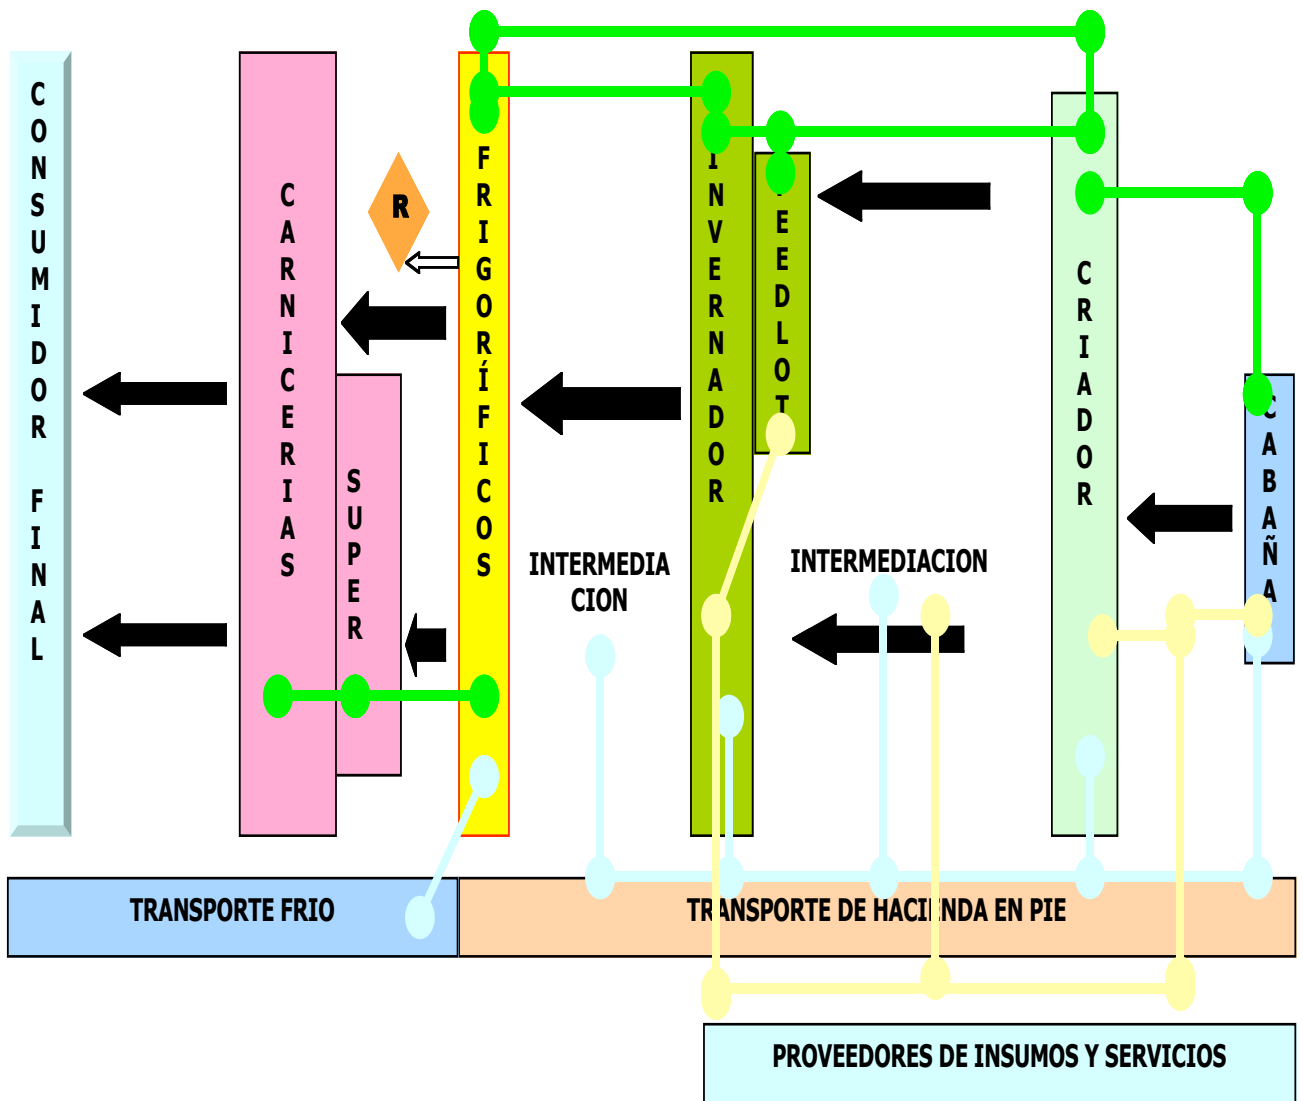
CONSUMIDOR FINAL

CARNICERIAS

SUPER

R

FRIGORÍFICOS

INVERNADOR

FEEDLOT

CRIADOR

CABAÑA

INTERMEDIACION

INTERMEDIACION

TRANSPORTE FRIO

TRANSPORTE DE HACIENDA EN PIE

PROVEEDORES DE INSUMOS Y SERVICIOS